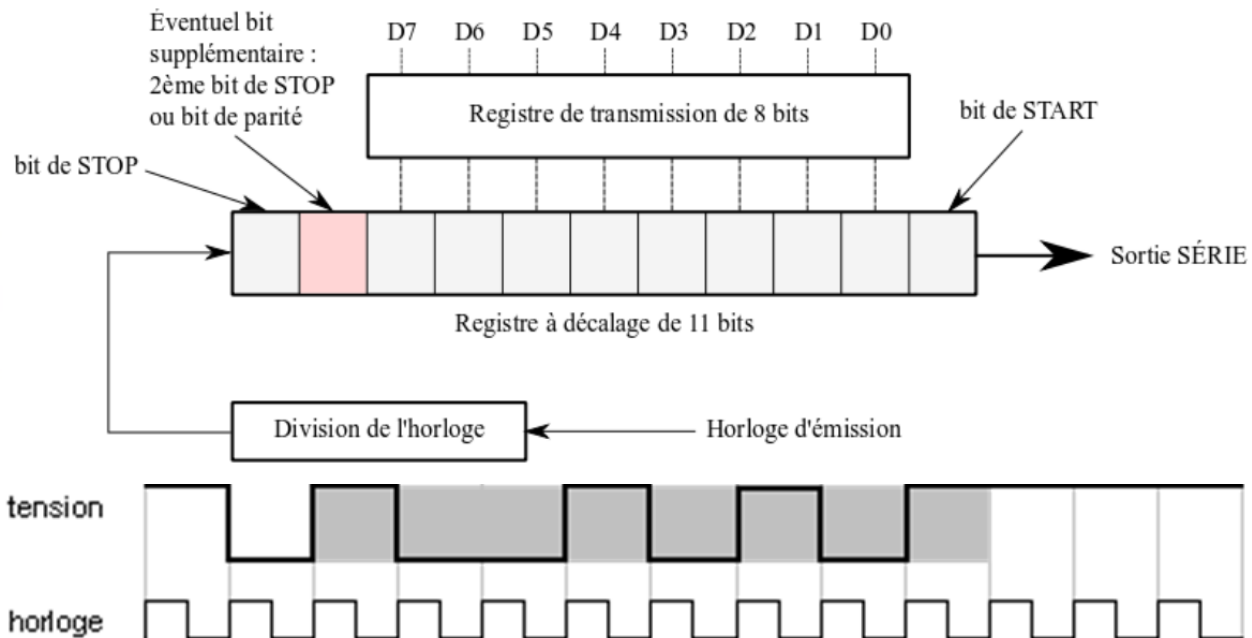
Éventuel bit supplémentaire : 2ème bit de STOP ou bit de parité

D7 D6 D5 D4 D3 D2 D1 D0

Registre de transmission de 8 bits

bit de START

bit de STOP

Sortie SÉRIE

Registre à décalage de 11 bits

Division de l'horloge

Horloge d'émission

tension

horloge